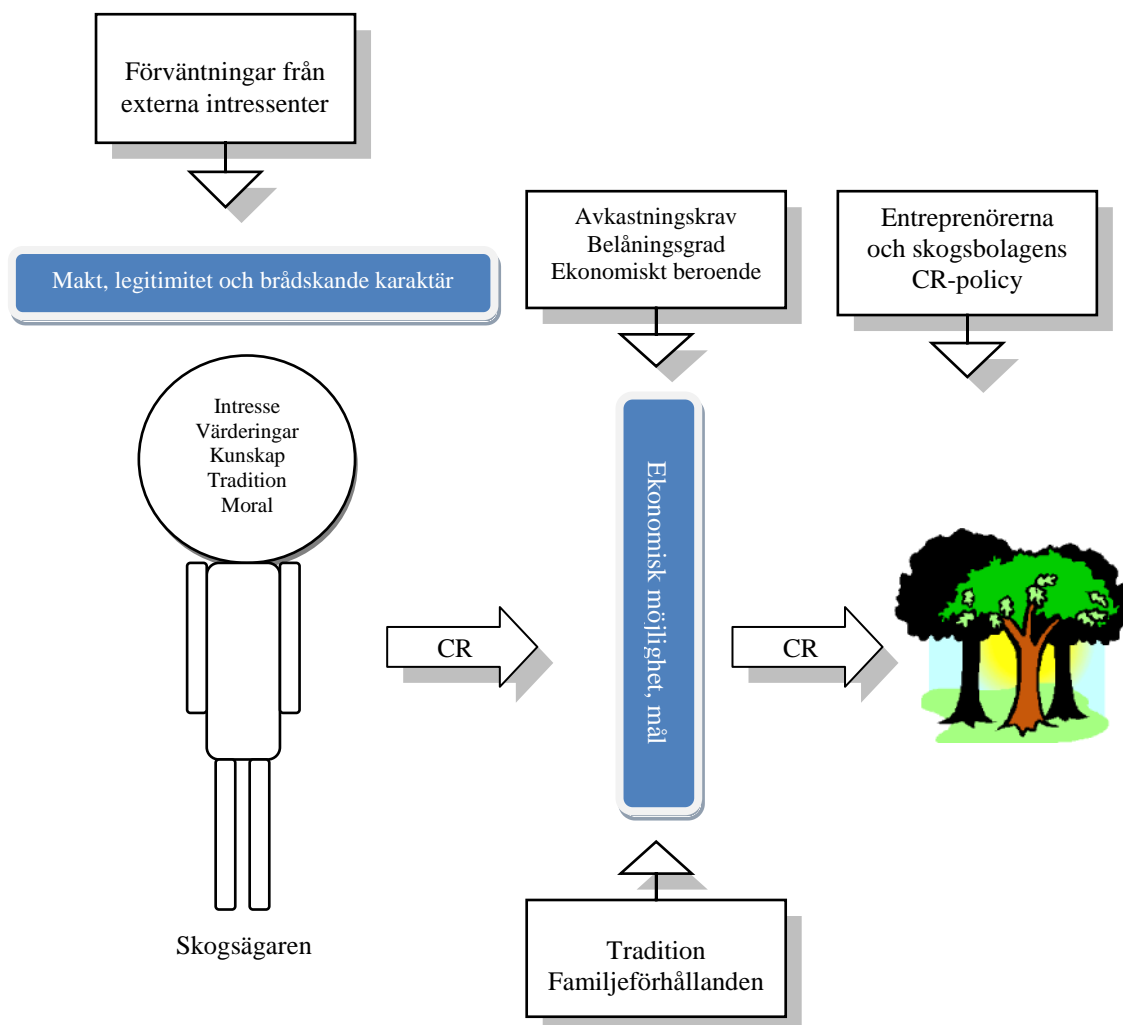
Förväntningar från externa intressenter

Avkastningskrav
Belåningsgrad
Ekonomiskt beroende

Entreprenörerna och skogsbolagens CR-policy

Makt, legitimitet och brådskande karaktär

Intresse
Värderingar
Kunskap
Tradition
Moral

Ekonomisk möjlighet, mål

CR

CR

Skogsägaren

Tradition
Familjeförhållanden